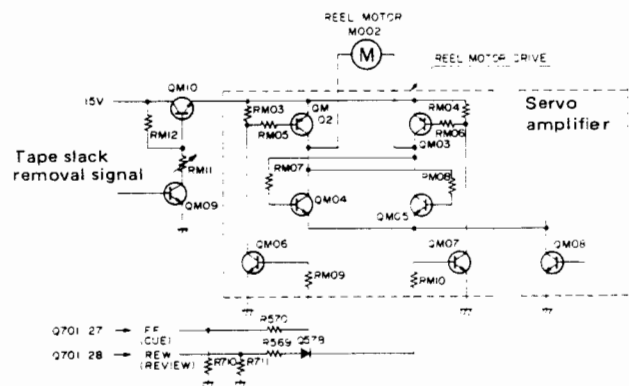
REEL MOTOR
M002
M
REEL MOTOR DRIVE
Servo amplifier
15V
QM10
RM12
RM11
Tape slack removal signal
QM09
RM03
RM05
QM 02
RM04
RM06
QM03
RM07
RM08
QM04
QM05
QM06
RM09
QM07
RM10
QM08
Q701 27
FF (CUE)
R570
Q701 28
REW (REVIEW)
R569
D579
R710
R711